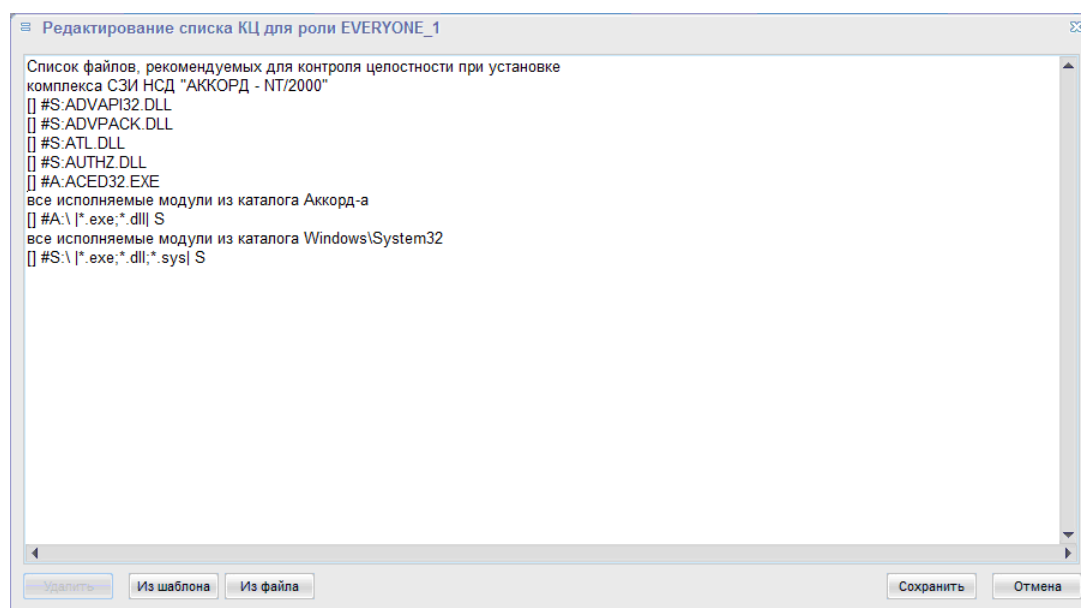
Редактирование списка КЦ для роли EVERYONE_1

Список файлов, рекомендуемых для контроля целостности при установке комплекса СЗИ НСД "АККОРД - NT/2000"
[] #S:ADVAPI32.DLL
[] #S:ADVPACK.DLL
[] #S:ATL.DLL
[] #S:AUTHZ.DLL
[] #A:ACED32.EXE
все исполняемые модули из каталога Аккорд-а
[] #A:\ |*.exe;*.dll| S
все исполняемые модули из каталога Windows\System32
[] #S:\ |*.exe;*.dll;*.sys| S

Удалить
Из шаблона
Из файла
Сохранить
Отмена